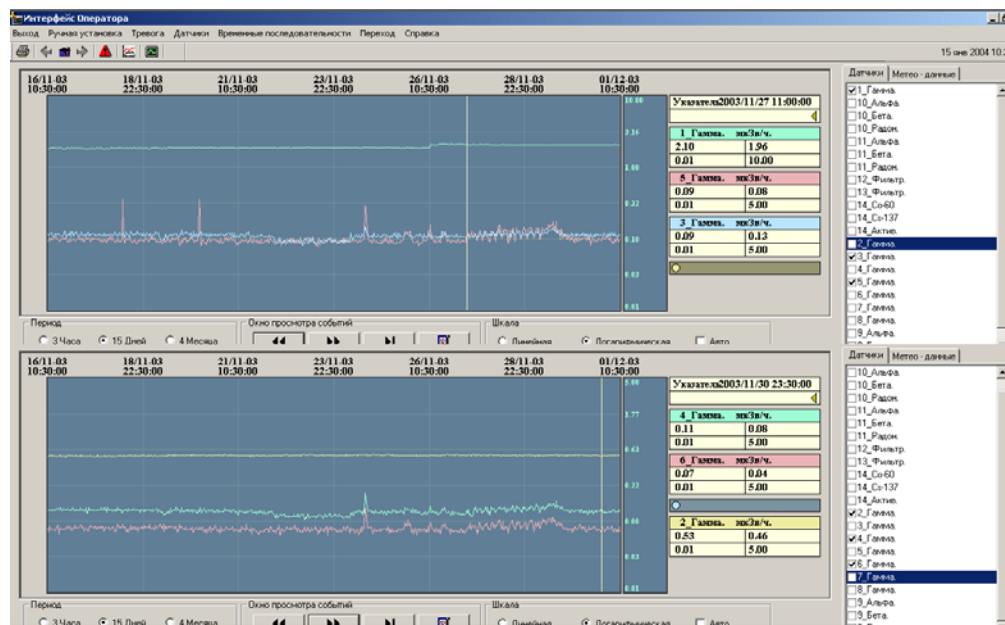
Интерфейс Оператора

Выход Ручная установка Тревога Датчики Временные последовательности Переход Справка

15 янв 2004 10:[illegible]

16/11-03 10:30:00
18/11-03 22:30:00
21/11-03 10:30:00
23/11-03 22:30:00
26/11-03 10:30:00
28/11-03 22:30:00
01/12-03 10:30:00

10.00
2.16
1.00
0.22
0.10
0.03
0.01

Указатель2003/11/27 11:00:00

| 1_Гамма. | мкЗв/ч. |
|---|---|
| 2.10 | 1.96 |
| 0.01 | 10.00 |

| 5_Гамма. | мкЗв/ч. |
|---|---|
| 0.09 | 0.08 |
| 0.01 | 5.00 |

| 3_Гамма. | мкЗв/ч. |
|---|---|
| 0.09 | 0.13 |
| 0.01 | 5.00 |

Период
3 Часа 15 Дней 4 Месяца

Окно просмотра событий

Шкала
Линейная Логарифмическая Авто

Датчики Метео - данные
1_Гамма.
10_Альфа.
10_Бета.
10_Радон.
11_Альфа.
11_Бета.
11_Радон.
12_Фильтр.
13_Фильтр.
14_Co-60
14_Cs-137
14_Актив.
2_Гамма.
3_Гамма.
4_Гамма.
5_Гамма.
6_Гамма.
7_Гамма.
8_Гамма.
9_Альфа.

16/11-03 10:30:00
18/11-03 22:30:00
21/11-03 10:30:00
23/11-03 22:30:00
26/11-03 10:30:00
28/11-03 22:30:00
01/12-03 10:30:00

5.00
1.77
0.63
0.22
0.08
0.03
0.01

Указатель2003/11/30 23:30:00

| 4_Гамма. | мкЗв/ч. |
|---|---|
| 0.11 | 0.08 |
| 0.01 | 5.00 |

| 6_Гамма. | мкЗв/ч. |
|---|---|
| 0.07 | 0.04 |
| 0.01 | 5.00 |

| 2_Гамма. | мкЗв/ч. |
|---|---|
| 0.53 | 0.46 |
| 0.01 | 5.00 |

Датчики Метео - данные
10_Альфа.
10_Бета.
10_Радон.
11_Альфа.
11_Бета.
11_Радон.
12_Фильтр.
13_Фильтр.
14_Co-60
14_Cs-137
14_Актив.
2_Гамма.
3_Гамма.
4_Гамма.
5_Гамма.
6_Гамма.
7_Гамма.
8_Гамма.
9_Альфа.
9_Бета.

Период
3 Часа 15 Дней 4 Месяца

Окно просмотра событий

Шкала
Линейная Логарифмическая Авто